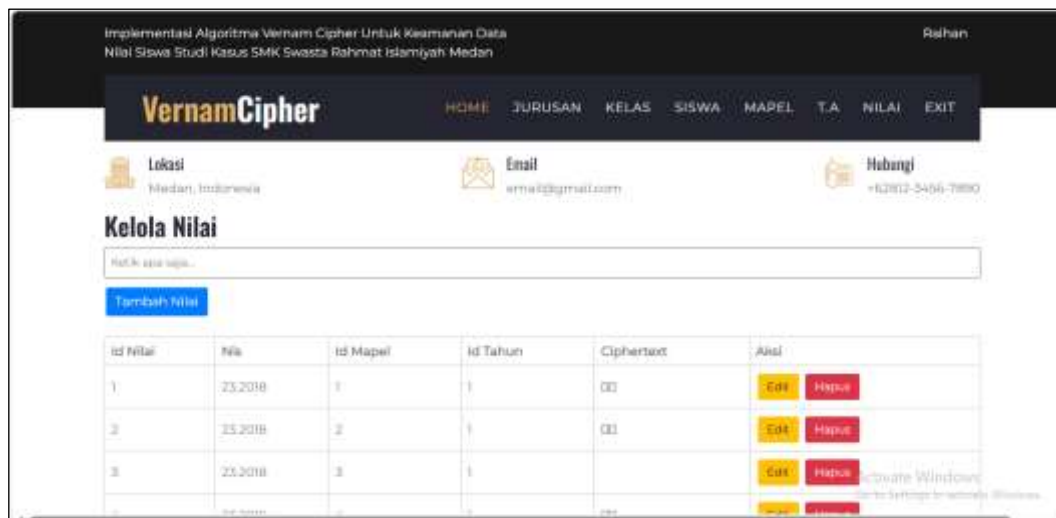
Implementasi Algoritma Vernam Cipher Untuk Keamanan Data Nilai Siswa Studi Kasus SMK Swasta Rahmat Islamiyah Medan

Raihan

VernamCipher

HOME JURUSAN KELAS SISWA MAPEL T.A NILAI EXIT

Lokasi
Medan, Indonesia

Email
email@gmail.com

Hubungi
+62812-3456-7890

Kelola Nilai

Ketik apa saja...

Tambah Nilai

| Id Nilai | Nis | Id Mapel | Id Tahun | Ciphertext | Aksi |
|---|---|---|---|---|---|
| 1 | 23.2018 | 1 | 1 | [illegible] | Edit Hapus |
| 2 | 23.2018 | 2 | 1 | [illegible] | Edit Hapus |
| 3 | 23.2018 | 3 | 1 | | Edit Hapus |
| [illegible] | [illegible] | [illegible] | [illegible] | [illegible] | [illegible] |

Activate Windows
Go to Settings to activate Windows.